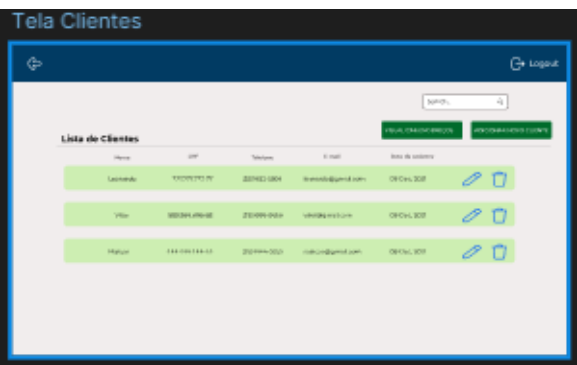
Tela Clientes

Logout

Search...

Lista de Clientes

VISUALIZAR ENDEREÇOS

ADICIONAR NOVO CLIENTE

| Nome | CPF | Telefone | E-mail | Data de cadastro |
|---|---|---|---|---|
| Leonardo | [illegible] | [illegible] | leonardo@gmail.com | 08 Dez, 2021 |
| Vitor | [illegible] | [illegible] | vitor@gmail.com | 08 Dez, 2021 |
| Matue | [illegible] | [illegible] | matue@gmail.com | 08 Dez, 2021 |